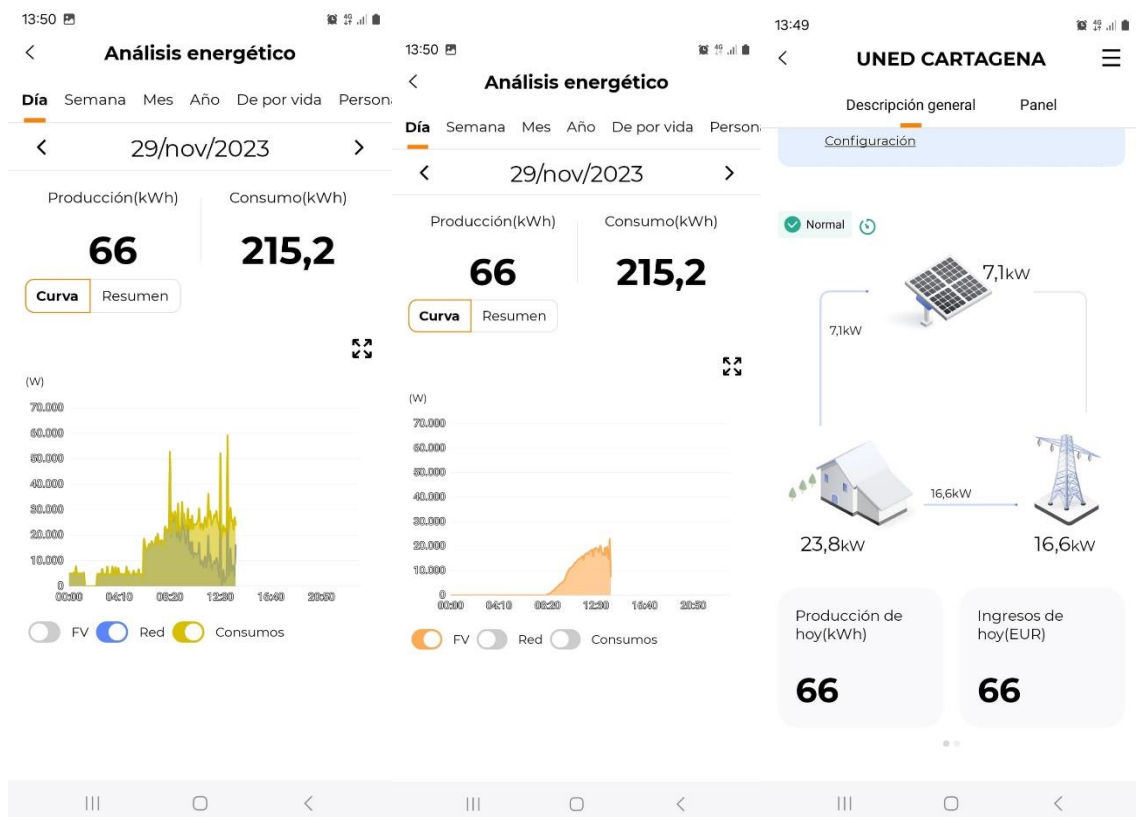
13:50

Análisis energético

Día Semana Mes Año De por vida Person

29/nov/2023

Producción(kWh)
66

Consumo(kWh)
215,2

Curva Resumen

(W)
70.000
60.000
50.000
40.000
30.000
20.000
10.000
0
00:00 04:10 08:20 12:30 16:40 20:50

FV Red Consumos

13:50

Análisis energético

Día Semana Mes Año De por vida Person

29/nov/2023

Producción(kWh)
66

Consumo(kWh)
215,2

Curva Resumen

(W)
70.000
60.000
50.000
40.000
30.000
20.000
10.000
0
00:00 04:10 08:20 12:30 16:40 20:50

FV Red Consumos

13:49

UNED CARTAGENA

Descripción general Panel

Configuración

Normal

7,1kW

7,1kW

16,6kW

23,8kW

16,6kW

Producción de hoy(kWh)
66

Ingresos de hoy(EUR)
66